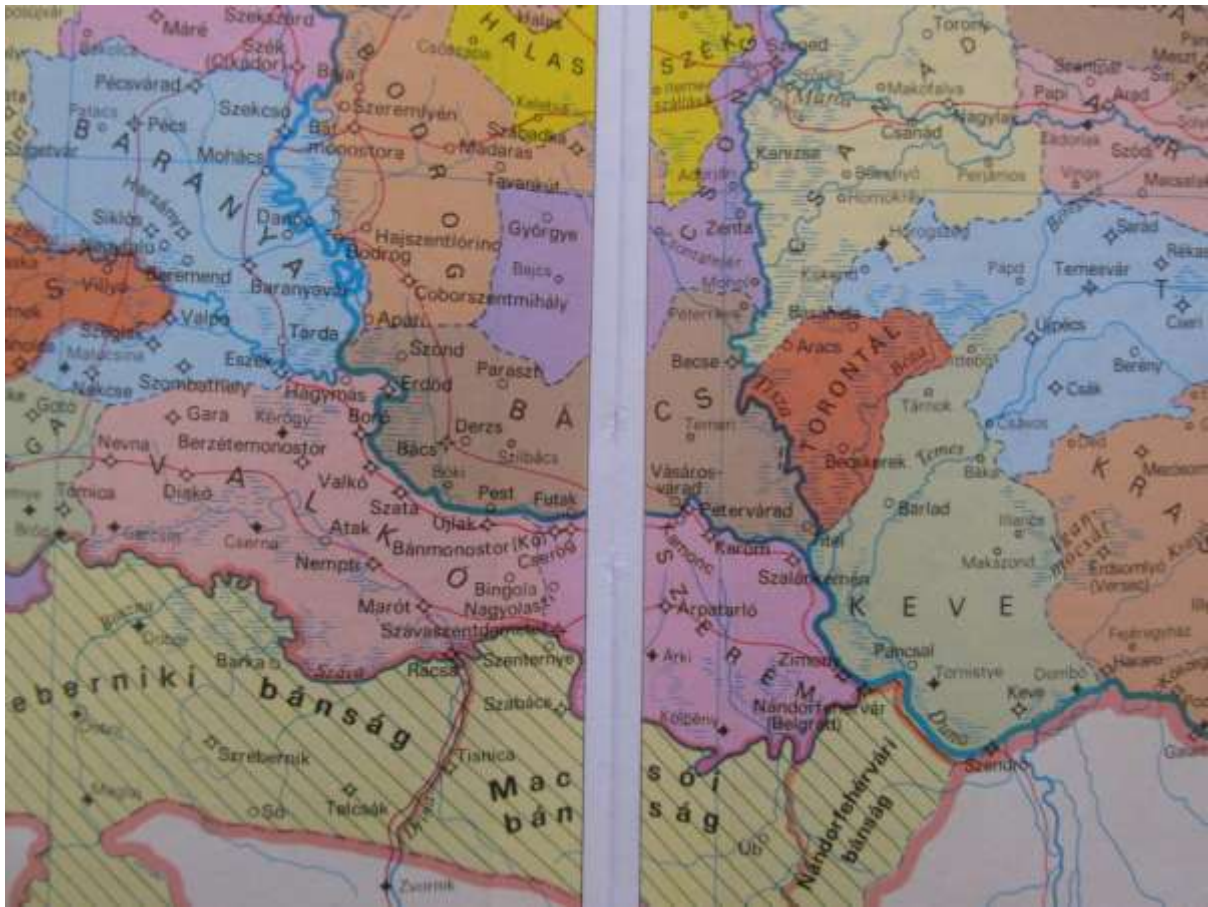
Máré
Szekszárd
Szék (Olkádor)
Baja
HALAS
Pécsvárad
Szekcső
Szeremlyén
Patacs
Pécs
BARANYA
Bát monostora
Madaras
Szabadka
Szigetvár
Mohács
Siklós
Harsány
Danóc
Bodrog
Hajszentlőrinc
Györgye
Bajcs
Beremend
Baranyavár
Coborszentmihály
Valpó
Tarda
Apáti
Eszék
Szond
Paraszt
Nekcse
Szombathely
Hagymás
Erdőd
Gara
Kórógy
Borá
Berzétemonostor
Bács
Derzs
Szilbács
BÁCS
Nevna
VALKÓ
Valkó
Diakó
Pest
Futak
Szata
Újlak
Atak
Bánmonostor (Kő)
Cserög
Nempti
Bingola
Nagyolasz
Marót
Szávaszentdemeter
Barka
Racsa
Szenternye
Szabács
Szrebernik
eberniki bánság
Macsói bánság
Tisnica
Szává
Drina
Zvornik
Telcsák
SZEK
Szeged
Torony
Mária
Makófalva
Csanád
Nagylak
Arad
Papi
Kanizsa
Zenta
Peterréve
Becse
Aracs
TORONTÁL
Tisza
Becskerek
Temes
Tarnok
Vásárosvárad
Pétervárad
Barlad
Karom
Kamonc
Szalánkemén
SZEREM
Árpatarló
Makszond
Zimony
Nándorfehérvár (Belgrád)
KEVE
Pancsal
Keve
Duna
Szendrő
Nándorfehérvári bánság
Ub
Temesvár
Újpécs
Csák
Bereny
KRA
Erdsomlyó (Versec)
Csanad
Horogszeg
Sarad
Arki
Kolpény
Tornistye
Dombó